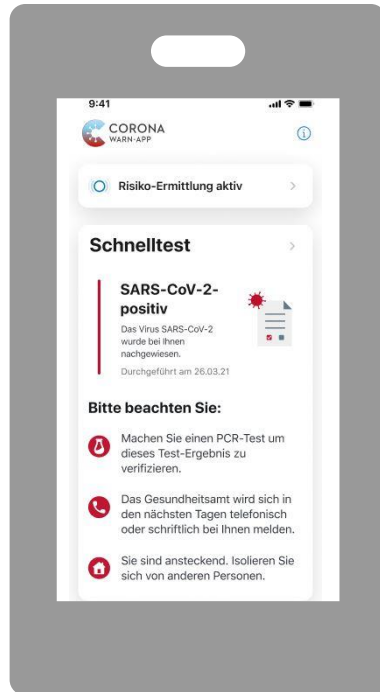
9:41

CORONA
WARN-APP

Risiko-Ermittlung aktiv

Schnelltest

SARS-CoV-2-positiv

Das Virus SARS-CoV-2 wurde bei Ihnen nachgewiesen.

Durchgeführt am 26.03.21

Bitte beachten Sie:

Machen Sie einen PCR-Test um dieses Test-Ergebnis zu verifizieren.

Das Gesundheitsamt wird sich in den nächsten Tagen telefonisch oder schriftlich bei Ihnen melden.

Sie sind ansteckend. Isolieren Sie sich von anderen Personen.